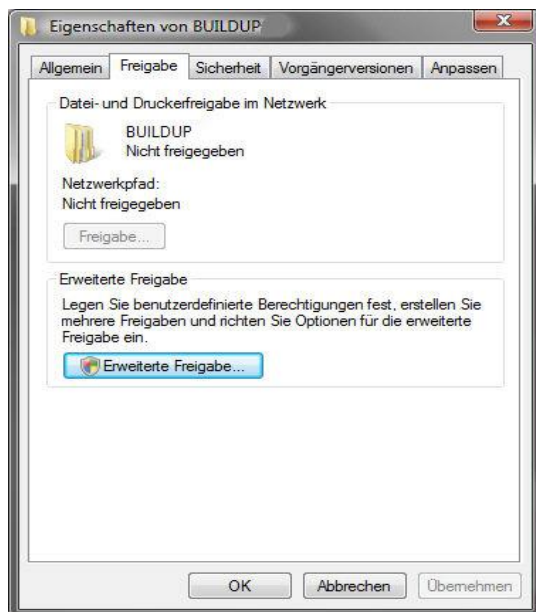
Eigenschaften von BUILDUP

Allgemein | Freigabe | Sicherheit | Vorgängerversionen | Anpassen

Datei- und Druckerfreigabe im Netzwerk

BUILDUP
Nicht freigegeben

Netzwerkpfad:
Nicht freigegeben

Freigabe...

Erweiterte Freigabe

Legen Sie benutzerdefinierte Berechtigungen fest, erstellen Sie mehrere Freigaben und richten Sie Optionen für die erweiterte Freigabe ein.

Erweiterte Freigabe...

OK | Abbrechen | Übernehmen